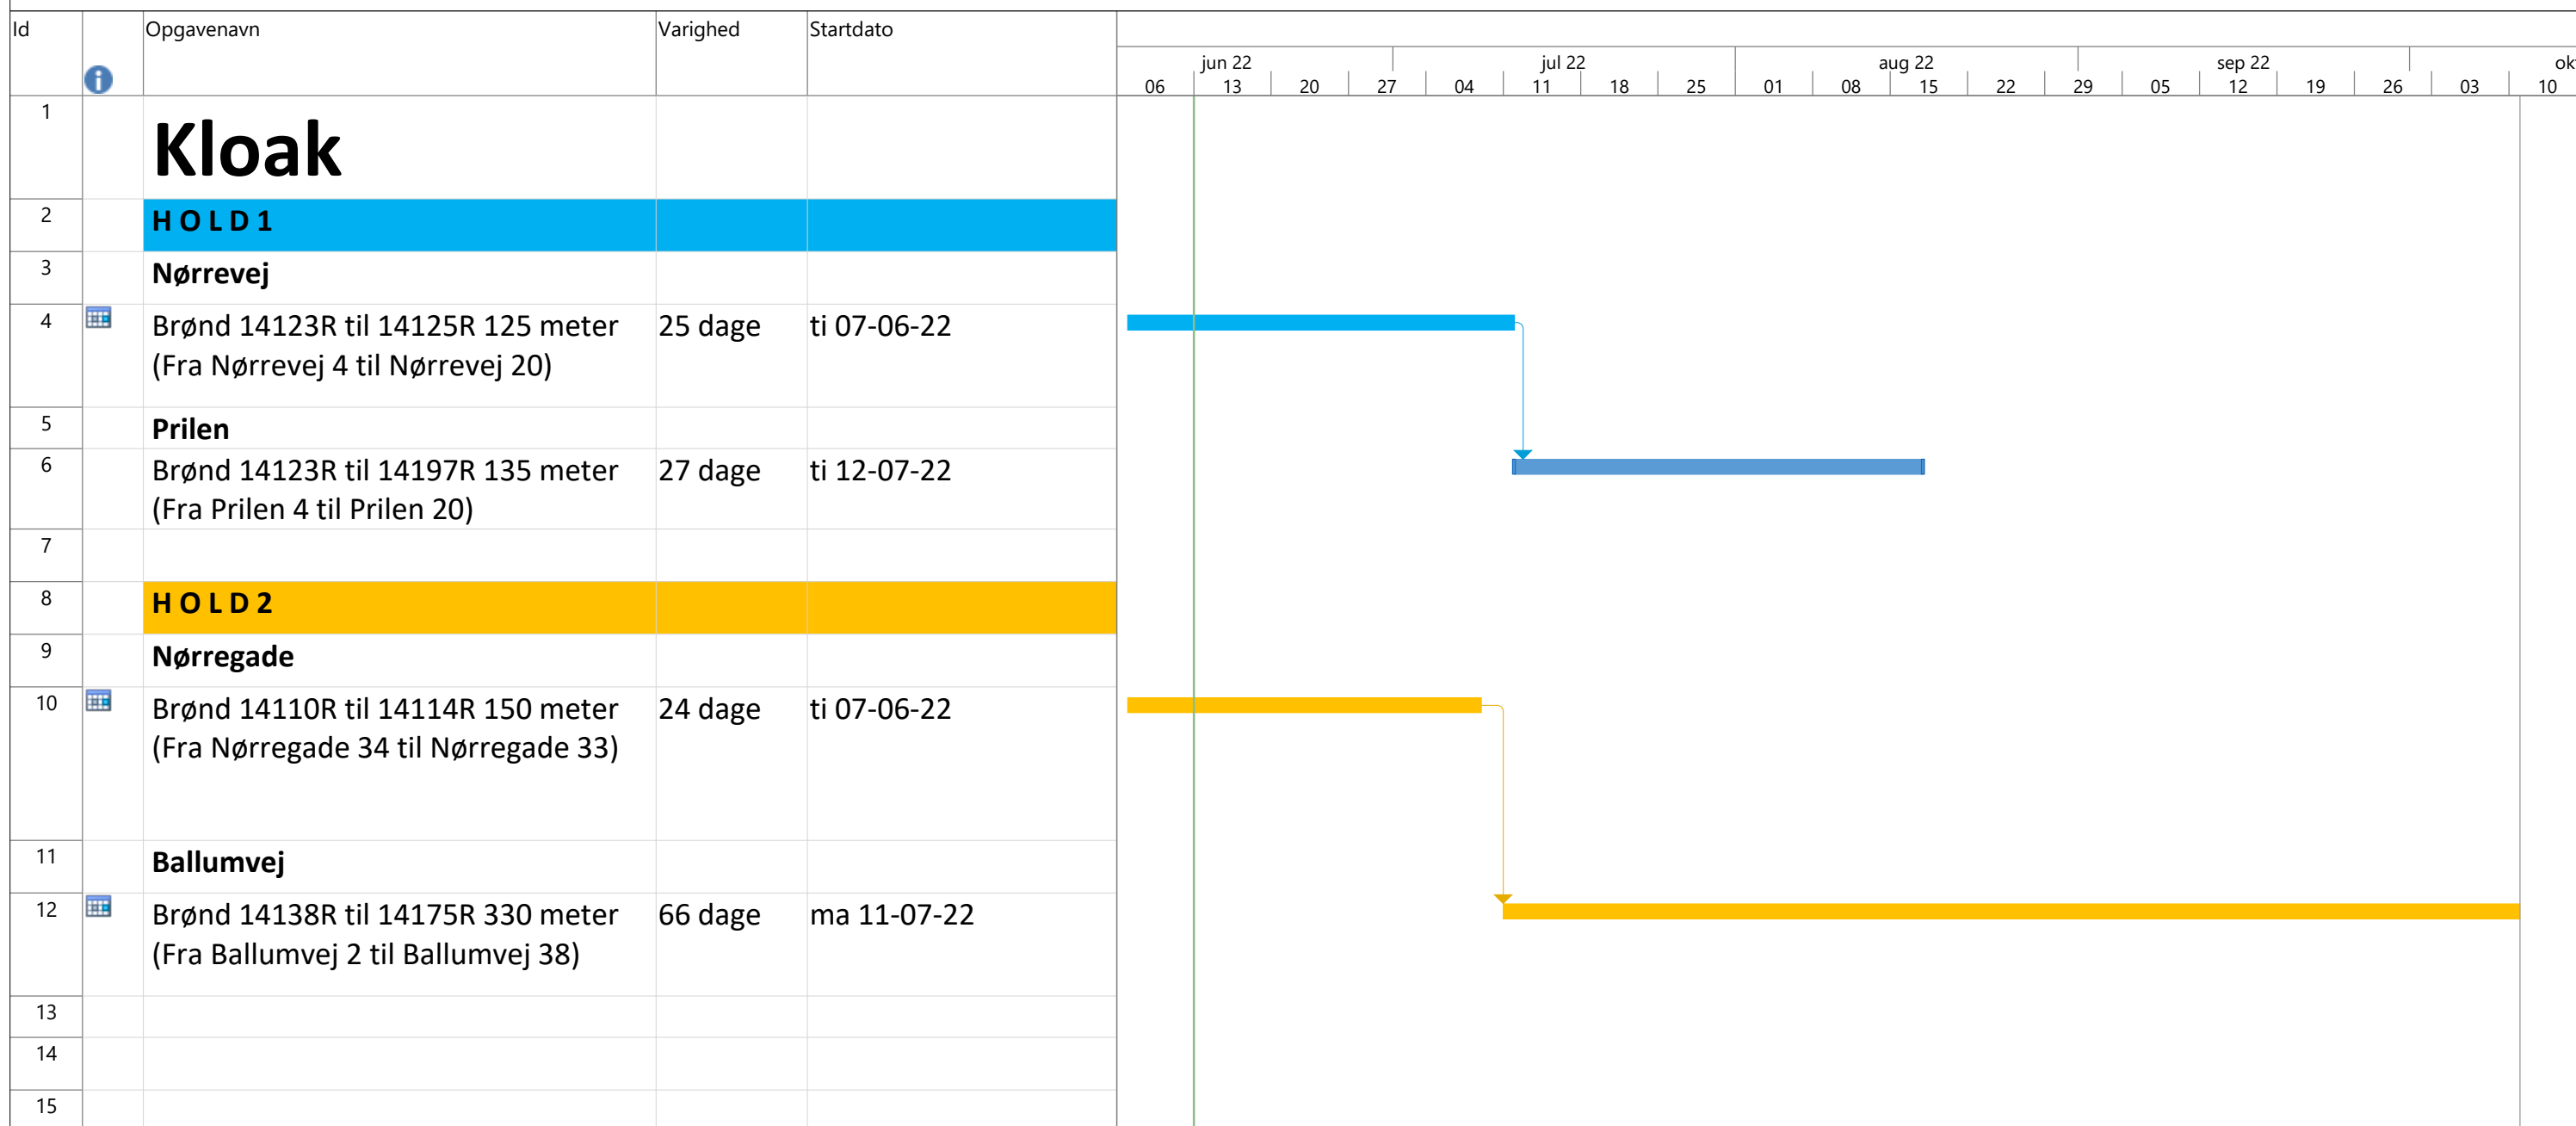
| Id | | Opgavenavn | Varighed | Startdato |
|---|---|---|---|---|
| 1 | | **Kloak** | | |
| 2 | | **H O L D 1** | | |
| 3 | | **Nørrevej** | | |
| 4 | | Brønd 14123R til 14125R 125 meter (Fra Nørrevej 4 til Nørrevej 20) | 25 dage | ti 07-06-22 |
| 5 | | **Prilen** | | |
| 6 | | Brønd 14123R til 14197R 135 meter (Fra Prilen 4 til Prilen 20) | 27 dage | ti 12-07-22 |
| 7 | | | | |
| 8 | | **H O L D 2** | | |
| 9 | | **Nørregade** | | |
| 10 | | Brønd 14110R til 14114R 150 meter (Fra Nørregade 34 til Nørregade 33) | 24 dage | ti 07-06-22 |
| 11 | | **Ballumvej** | | |
| 12 | | Brønd 14138R til 14175R 330 meter (Fra Ballumvej 2 til Ballumvej 38) | 66 dage | ma 11-07-22 |
| 13 | | | | |
| 14 | | | | |
| 15 | | | | |

jun 22 jul 22 aug 22 sep 22 ok
06 13 20 27 04 11 18 25 01 08 15 22 29 05 12 19 26 03 10